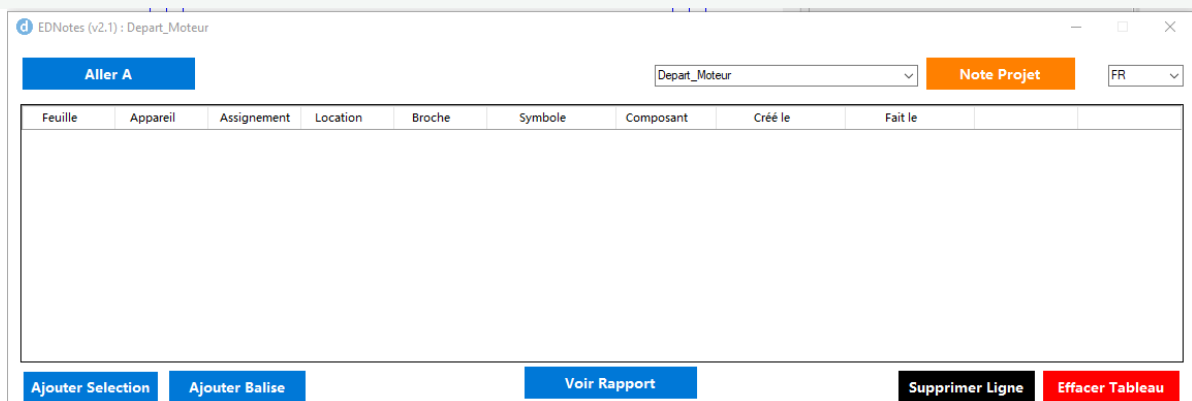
EDNotes (v2.1) : Depart_Moteur

Aller A

Depart_Moteur

Note Projet

FR

| Feuille | Appareil | Assignement | Location | Broche | Symbole | Composant | Créé le | Fait le | | |
|---|---|---|---|---|---|---|---|---|---|---|

Ajouter Selection

Ajouter Balise

Voir Rapport

Supprimer Ligne

Effacer Tableau